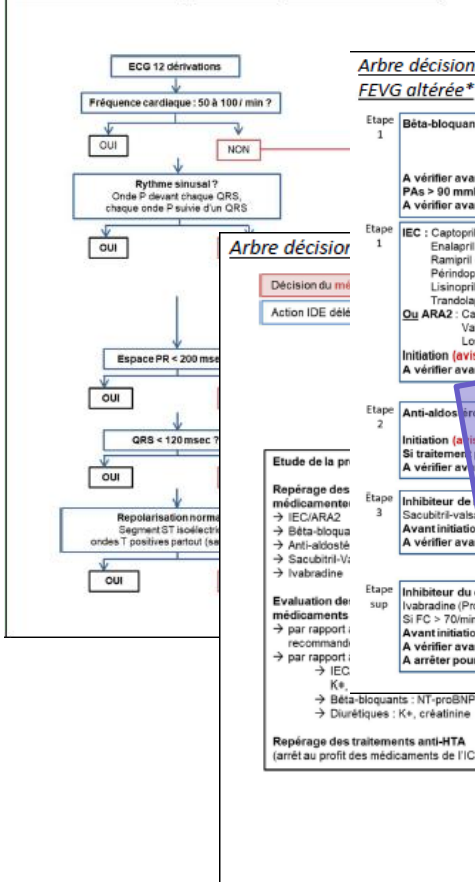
ECG 12 dérivations

Fréquence cardiaque : 50 à 100 / min ?

OUI

NON

Rythme sinusal ? Onde P devant chaque QRS, chaque onde P suivie d'un QRS

OUI

Espace PR < 200 msec

OUI

QRS < 120 msec ?

OUI

Repolarisation norma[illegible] Segment ST isoélectri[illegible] ondes T positives partout (sa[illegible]

OUI

Arbre décision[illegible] FEVG altérée*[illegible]

Etape 1

Bêta-bloquan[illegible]

A vérifier ava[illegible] PAs > 90 mml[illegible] A vérifier ava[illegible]

Etape 1

IEC : Captopril Enalapril Ramipril Périndop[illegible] Lisinopril Trandola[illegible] Ou ARA2 : Ca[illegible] Va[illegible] Lo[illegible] Initiation (avis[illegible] A vérifier ava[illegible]

Etape 2

Anti-aldos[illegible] Initiation (a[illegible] Si traitemen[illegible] A vérifier av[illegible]

Etape 3

Inhibiteur de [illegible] Sacubitril-vals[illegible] Avant initiatio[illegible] A vérifier ava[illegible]

Etape sup

Inhibiteur du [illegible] Ivabradine (Pro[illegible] Si FC > 70/min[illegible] Avant initiation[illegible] A vérifier ava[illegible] A arrêter pour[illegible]

Arbre décisio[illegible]

Décision du mé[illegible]

Action IDE délé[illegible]

Etude de la pr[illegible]

Repérage des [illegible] médicamente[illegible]
→ IEC/ARA2
→ Bêta-bloqua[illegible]
→ Anti-aldosté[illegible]
→ Sacubitril-V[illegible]
→ Ivabradine

Evaluation de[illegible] médicaments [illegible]
→ par rapport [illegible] recommand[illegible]
→ par rapport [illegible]
→ IEC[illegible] K+, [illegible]
→ Bêta-bloquants : NT-proBNP
→ Diurétiques : K+, créatinine

Repérage des traitements anti-HTA (arrêt au profit des médicaments de l'IC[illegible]